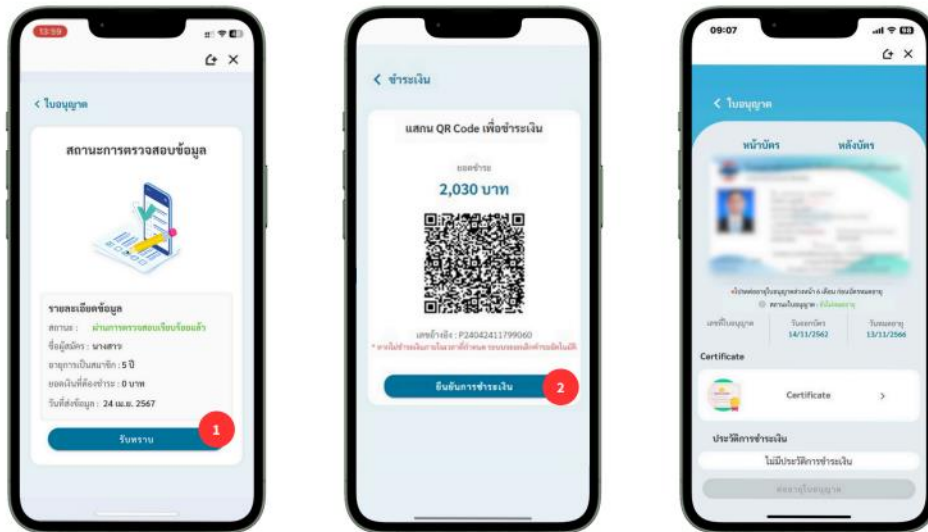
13:59

< ใบอนุญาต

สถานะการตรวจสอบข้อมูล

รายละเอียดข้อมูล
สถานะ : ผ่านการตรวจสอบเรียบร้อยแล้ว
ชื่อผู้สมัคร : นางสาว
อายุการเป็นสมาชิก : 5 ปี
ยอดเงินที่ต้องชำระ : 0 บาท
วันที่ส่งข้อมูล : 24 เม.ย. 2567

รับทราบ
1

< ชำระเงิน

แสกน QR Code เพื่อชำระเงิน

ยอดชำระ
2,030 บาท

เลขอ้างอิง : P24042411799060
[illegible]

ยืนยันการชำระเงิน
2

09:07

< ใบอนุญาต

หน้าบัตร หลังบัตร

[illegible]
สถานะใบอนุญาต : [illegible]
เลขที่ใบอนุญาต วันออกบัตร 14/11/2562 วันหมดอายุ 13/11/2566

Certificate

Certificate >

ประวัติการชำระเงิน
ไม่มีประวัติการชำระเงิน

ต่ออายุใบอนุญาต